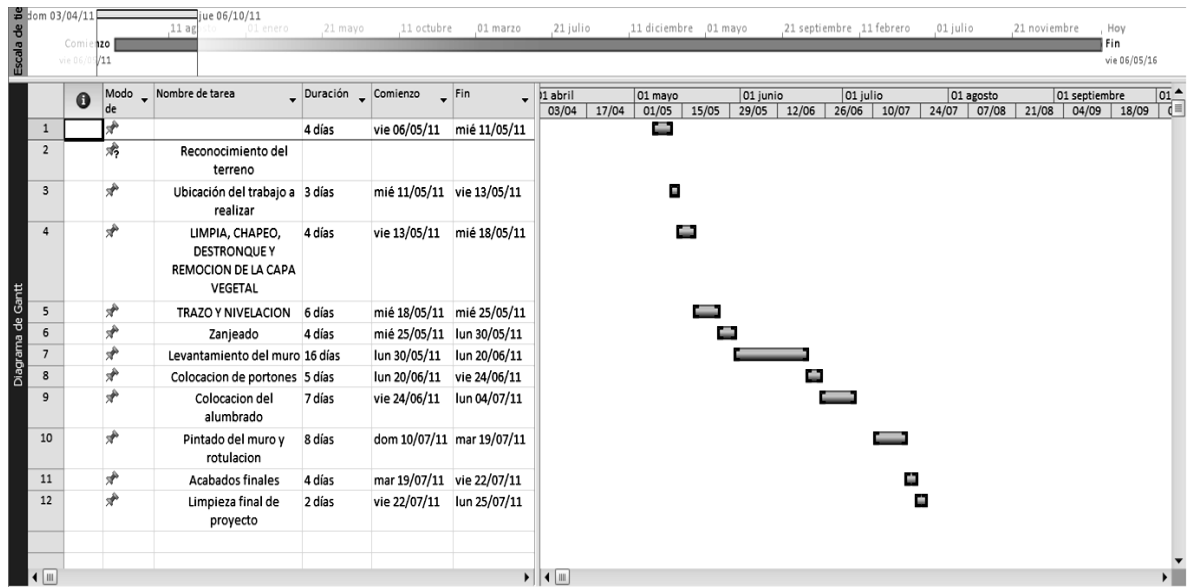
Escala de tie

dom 03/04/11 | jue 06/10/11
11 ag | 01 enero | 21 mayo | 11 octubre | 01 marzo | 21 julio | 11 diciembre | 01 mayo | 21 septiembre | 11 febrero | 01 julio | 21 noviembre | Hoy
Comienzo | Fin
vie 06/05/11 | vie 06/05/16

Diagrama de Gantt

| | | Modo de | Nombre de tarea | Duración | Comienzo | Fin |
|---|---|---|---|---|---|---|
| 1 | | | | 4 días | vie 06/05/11 | mié 11/05/11 |
| 2 | | ? | Reconocimiento del terreno | | | |
| 3 | | | Ubicación del trabajo a realizar | 3 días | mié 11/05/11 | vie 13/05/11 |
| 4 | | | LIMPIA, CHAPEO, DESTRONQUE Y REMOCION DE LA CAPA VEGETAL | 4 días | vie 13/05/11 | mié 18/05/11 |
| 5 | | | TRAZO Y NIVELACION | 6 días | mié 18/05/11 | mié 25/05/11 |
| 6 | | | Zanjeado | 4 días | mié 25/05/11 | lun 30/05/11 |
| 7 | | | Levantamiento del muro | 16 días | lun 30/05/11 | lun 20/06/11 |
| 8 | | | Colocacion de portones | 5 días | lun 20/06/11 | vie 24/06/11 |
| 9 | | | Colocacion del alumbrado | 7 días | vie 24/06/11 | lun 04/07/11 |
| 10 | | | Pintado del muro y rotulacion | 8 días | dom 10/07/11 | mar 19/07/11 |
| 11 | | | Acabados finales | 4 días | mar 19/07/11 | vie 22/07/11 |
| 12 | | | Limpieza final de proyecto | 2 días | vie 22/07/11 | lun 25/07/11 |

01 abril | 01 mayo | 01 junio | 01 julio | 01 agosto | 01 septiembre | 01
03/04 | 17/04 | 01/05 | 15/05 | 29/05 | 12/06 | 26/06 | 10/07 | 24/07 | 07/08 | 21/08 | 04/09 | 18/09